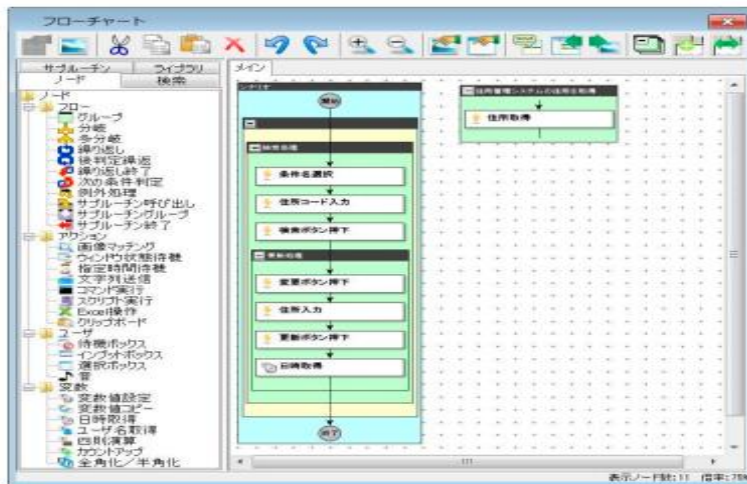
フローチャート

サブルーチン
ライブラリ
ノード
検索

メイン

ノード
フロー
グループ
分岐
多分岐
繰り返し
後判定繰返
繰り返し終了
次の条件判定
例外処理
サブルーチン呼び出し
サブルーチングループ
サブルーチン終了
アクション
画像マッチング
ウィンドウ状態待機
指定時間待機
文字列送信
コマンド実行
スクリプト実行
Excel操作
クリップボード
ユーザ
待機ボックス
インプットボックス
選択ボックス
音
変数
変数値設定
変数値コピー
日時取得
ユーザ名取得
四則演算
カウントアップ
全角化／半角化

シナリオ
開始
条件名選択
住所コード入力
検索ボタン押下
変更ボタン押下
住所入力
更新ボタン押下
日時取得
終了

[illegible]
住所取得

表示ノード数:11 倍率:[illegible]